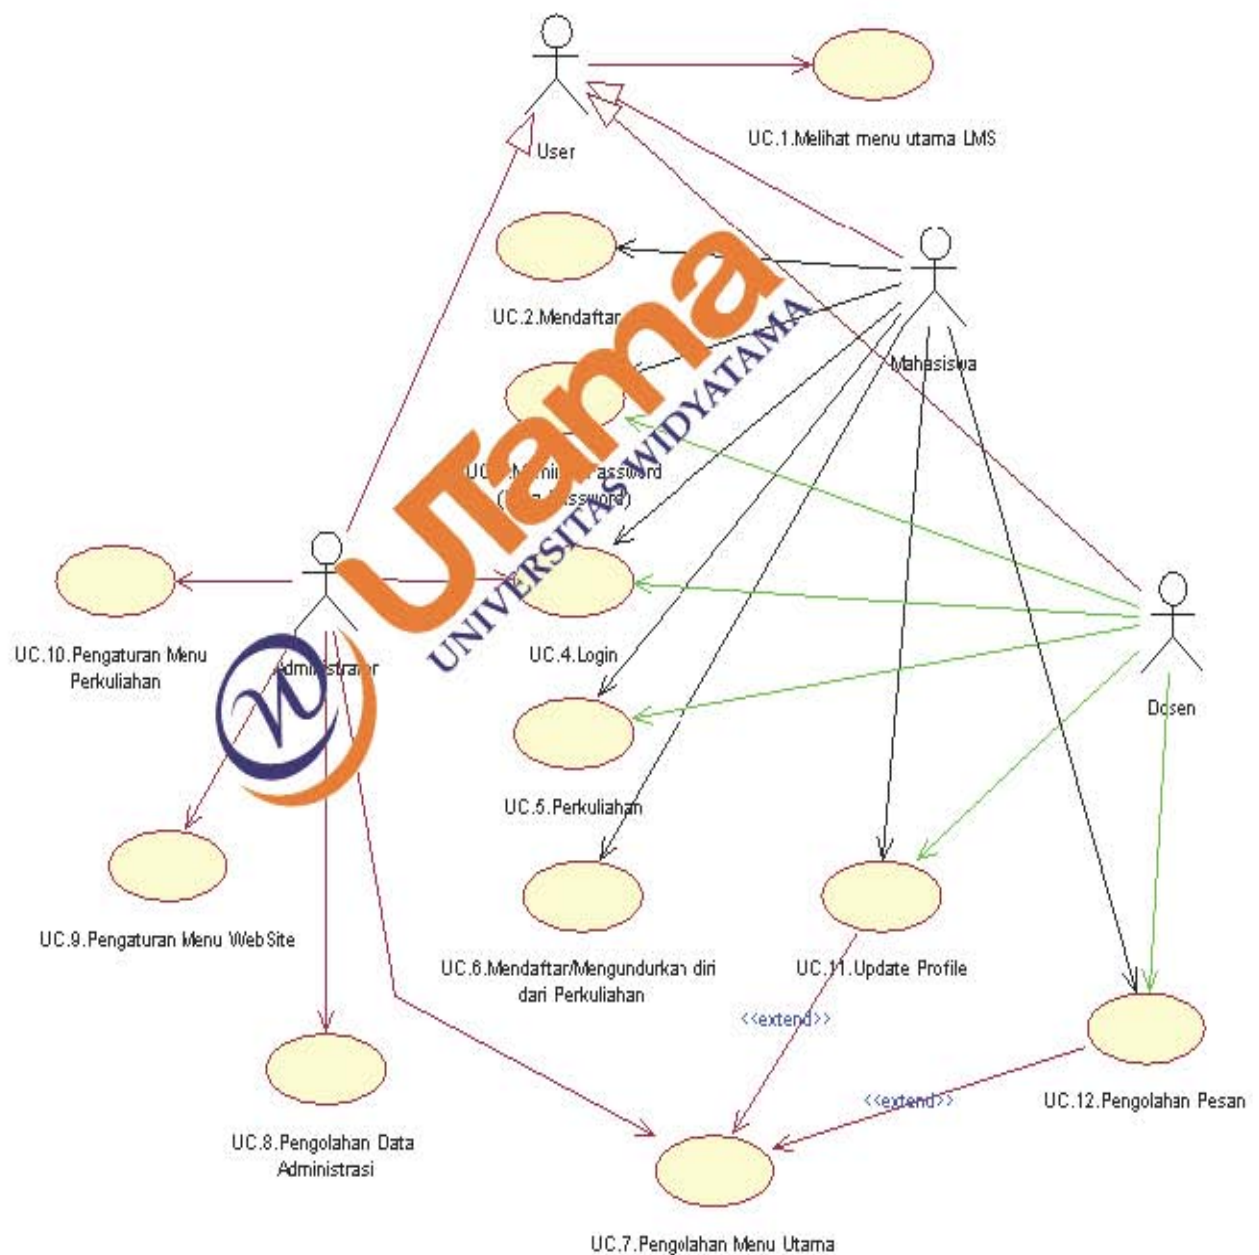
User

UC.1.Melihat menu utama LMS

UC.2.Mendaftar

Mahasiswa

UC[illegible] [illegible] Password ([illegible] Password)

UC.10.Pengaturan Menu Perkuliahan

Administrator

UC.4.Login

Dosen

UC.5.Perkuliahan

UC.9.Pengaturan Menu WebSite

UC.6.Mendaftar/Mengundurkan diri dari Perkuliahan

UC.11.Update Profile

<<extend>>

UC.12.Pengolahan Pesan

<<extend>>

UC.8.Pengolahan Data Administrasi

UC.7.Pengolahan Menu Utama

Utama

UNIVERSITAS WIDYATAMA